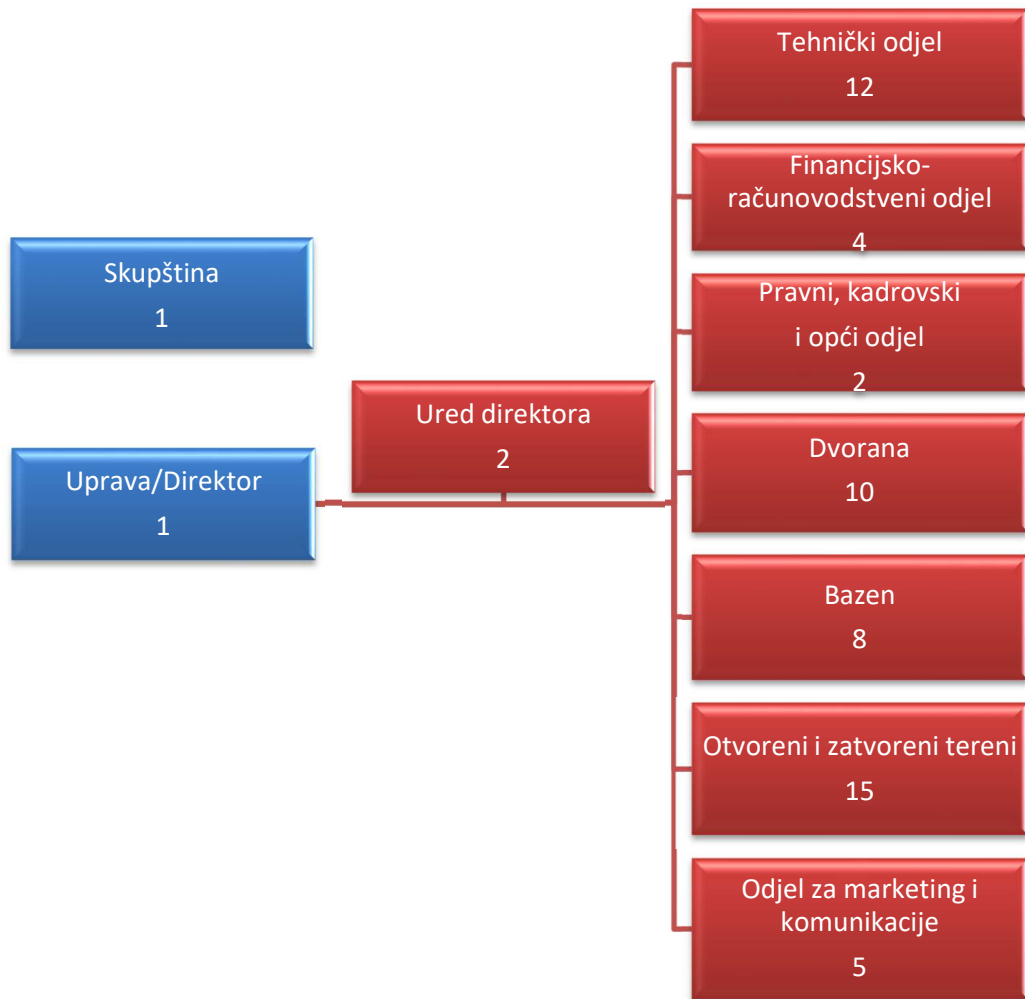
Skupština
1

Uprava/Direktor
1

Ured direktora
2

Tehnički odjel
12

Financijsko-računovodstveni odjel
4

Pravni, kadrovski i opći odjel
2

Dvorana
10

Bazen
8

Otvoreni i zatvoreni tereni
15

Odjel za marketing i komunikacije
5